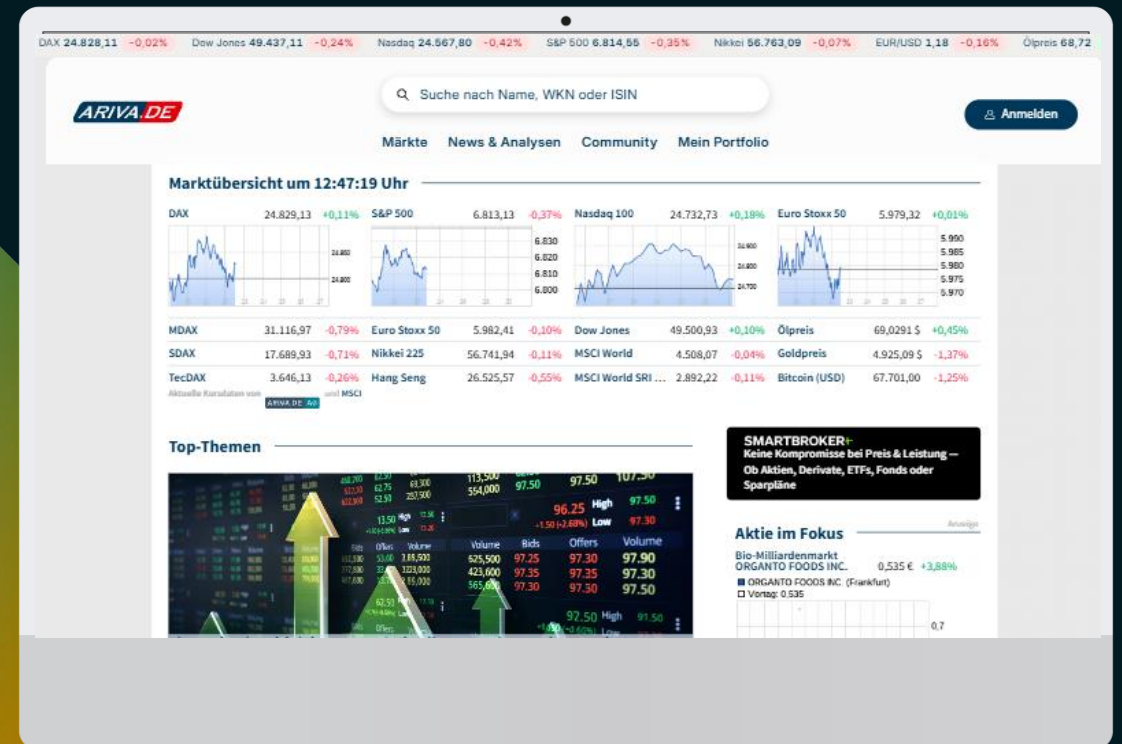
DAX 24.828,11 -0,02% Dow Jones 49.437,11 -0,24% Nasdaq 24.567,80 -0,42% S&P 500 6.814,55 -0,35% Nikkei 56.763,09 -0,07% EUR/USD 1,18 -0,16% Ölpreis 68,72

ARIVA.DE

Suche nach Name, WKN oder ISIN

Anmelden

Märkte News & Analysen Community Mein Portfolio

Marktübersicht um 12:47:19 Uhr

DAX 24.829,13 +0,11%
S&P 500 6.813,13 -0,37%
Nasdaq 100 24.732,73 +0,18%
Euro Stoxx 50 5.979,32 +0,01%

24.850
24.800

6.830
6.820
6.810
6.800

24.900
24.800
24.700

5.990
5.985
5.980
5.975
5.970

| | | | |
|---|---|---|---|
| MDAX | 31.116,97 | -0,79% |
| SDAX | 17.689,93 | -0,71% |
| TecDAX | 3.646,13 | -0,26% |

| | | |
|---|---|---|
| Euro Stoxx 50 | 5.982,41 | -0,10% |
| Nikkei 225 | 56.741,94 | -0,11% |
| Hang Seng | 26.525,57 | -0,55% |

| | | |
|---|---|---|
| Dow Jones | 49.500,93 | +0,10% |
| MSCI World | 4.508,07 | -0,04% |
| MSCI World SRI ... | 2.892,22 | -0,11% |

| | | |
|---|---|---|
| Ölpreis | 69,0291 $ | +0,45% |
| Goldpreis | 4.925,09 $ | -1,37% |
| Bitcoin (USD) | 67.701,00 | -1,25% |

Aktuelle Kursdaten von ARIVA.DE AG und MSCI

Top-Themen

SMARTBROKER+
Keine Kompromisse bei Preis & Leistung — Ob Aktien, Derivate, ETFs, Fonds oder Sparpläne

Anzeige

Aktie im Fokus

Bio-Milliardenmarkt
ORGANTO FOODS INC. 0,535 € +3,88%
ORGANTO FOODS INC. (Frankfurt)
Vortag: 0.535

0.7